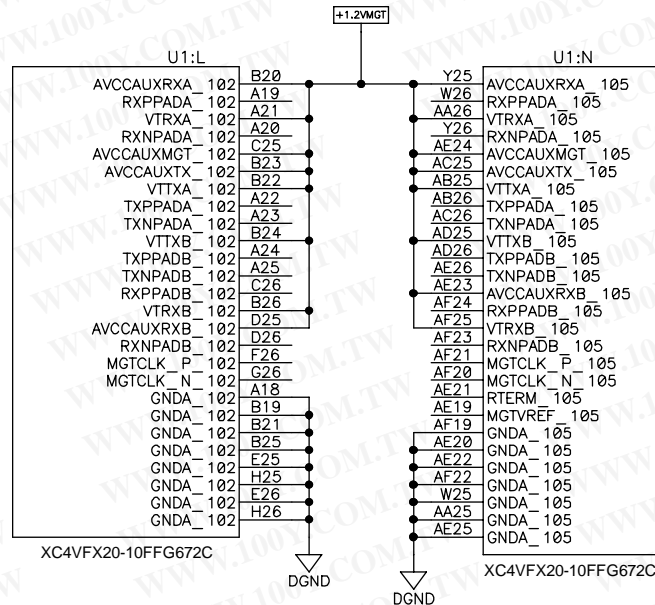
+1.2VMGT

U1:L

AVCCAUXRXA_102 B20
RXPPADA_102 A19
VTRXA_102 A21
RXNPADA_102 A20
AVCCAUXMGT_102 C25
AVCCAUXTX_102 B23
VTTXA_102 B22
TXPPADA_102 A22
TXNPADA_102 A23
VTTXB_102 B24
TXPPADB_102 A24
TXNPADB_102 A25
RXPPADB_102 C26
VTRXB_102 B26
AVCCAUXRXB_102 D25
RXNPADB_102 D26
MGTCLK_P_102 F26
MGTCLK_N_102 G26
GNDA_102 A18
GNDA_102 B19
GNDA_102 B21
GNDA_102 B25
GNDA_102 E25
GNDA_102 H25
GNDA_102 E26
GNDA_102 H26

XC4VFX20-10FFG672C

DGND

U1:N

Y25 AVCCAUXRXA_105
W26 RXPPADA_105
AA26 VTRXA_105
Y26 RXNPADA_105
AE24 AVCCAUXMGT_105
AC25 AVCCAUXTX_105
AB25 VTTXA_105
AB26 TXPPADA_105
AC26 TXNPADA_105
AD25 VTTXB_105
AD26 TXPPADB_105
AE26 TXNPADB_105
AE23 AVCCAUXRXB_105
AF24 RXPPADB_105
AF25 VTRXB_105
AF23 RXNPADB_105
AF21 MGTCLK_P_105
AF20 MGTCLK_N_105
AE21 RTERM_105
AE19 MGTVREF_105
AF19 GNDA_105
AE20 GNDA_105
AE22 GNDA_105
AF22 GNDA_105
W25 GNDA_105
AA25 GNDA_105
AE25 GNDA_105

XC4VFX20-10FFG672C

DGND

WWW.100Y.COM.TW